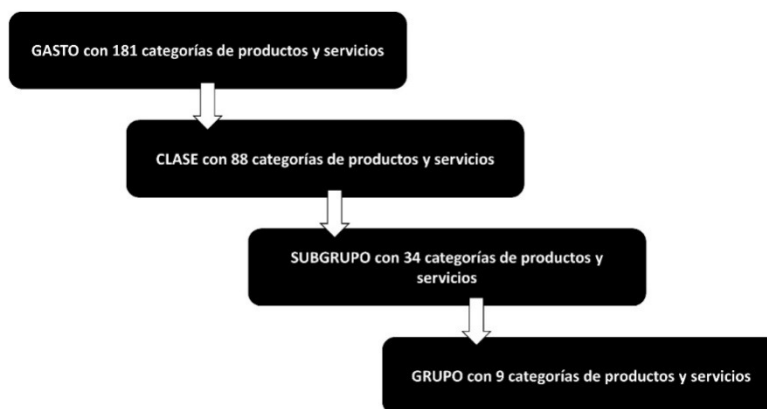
GASTO con 181 categorías de productos y servicios

CLASE con 88 categorías de productos y servicios

SUBGRUPO con 34 categorías de productos y servicios

GRUPO con 9 categorías de productos y servicios